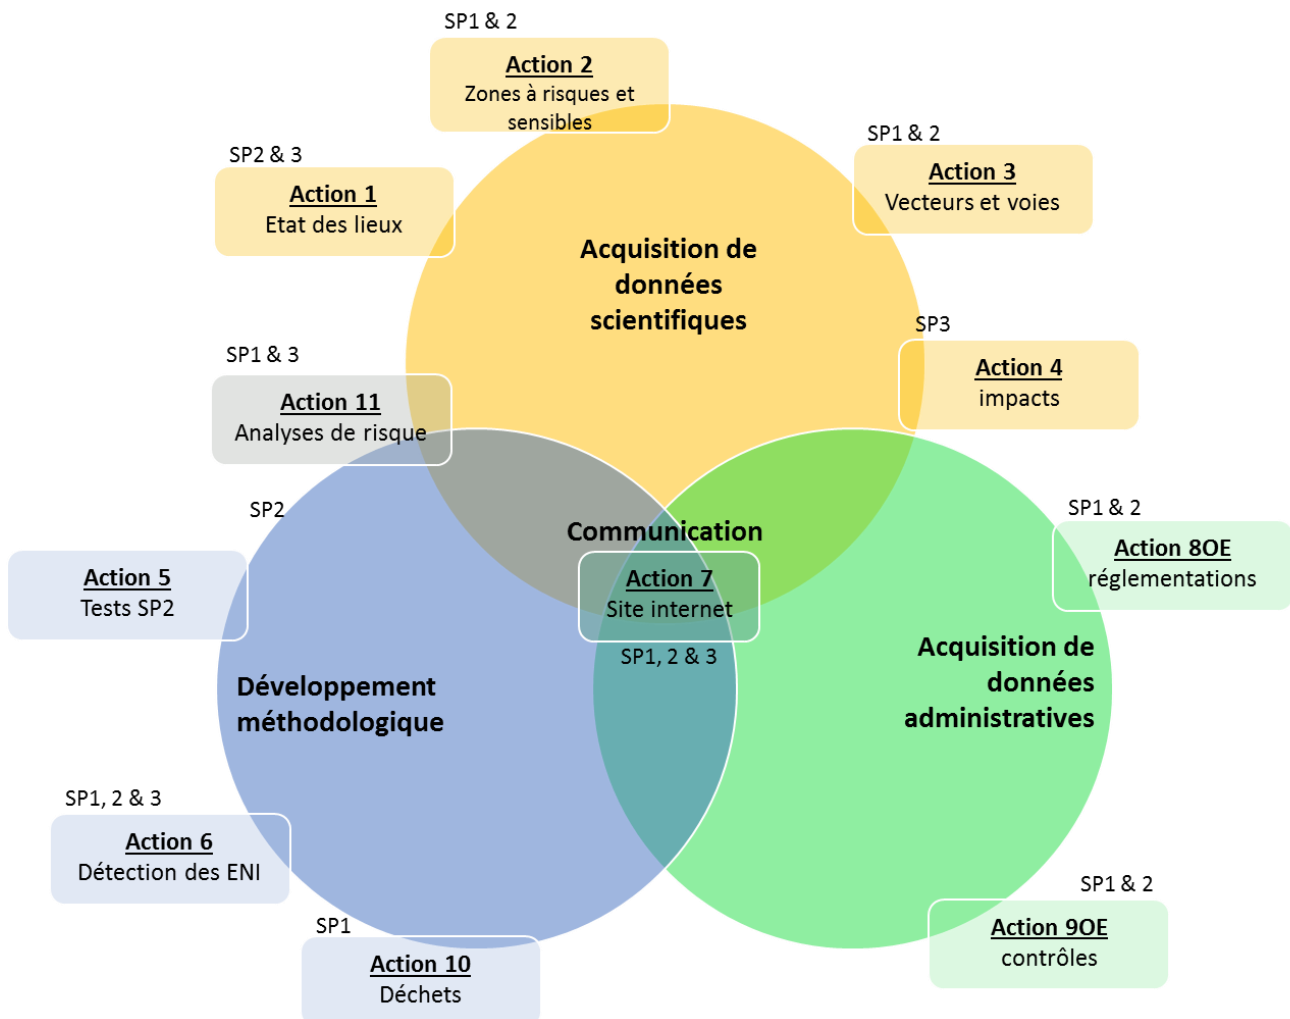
SP1 & 2
Action 2
Zones à risques et sensibles

SP2 & 3
Action 1
Etat des lieux

SP1 & 2
Action 3
Vecteurs et voies

Acquisition de données scientifiques

SP3
Action 4
impacts

SP1 & 3
Action 11
Analyses de risque

SP2
Action 5
Tests SP2

Communication
Action 7
Site internet
SP1, 2 & 3

SP1 & 2
Action 8OE
réglementations

Développement méthodologique

Acquisition de données administratives

SP1, 2 & 3
Action 6
Détection des ENI

SP1
Action 10
Déchets

SP1 & 2
Action 9OE
contrôles